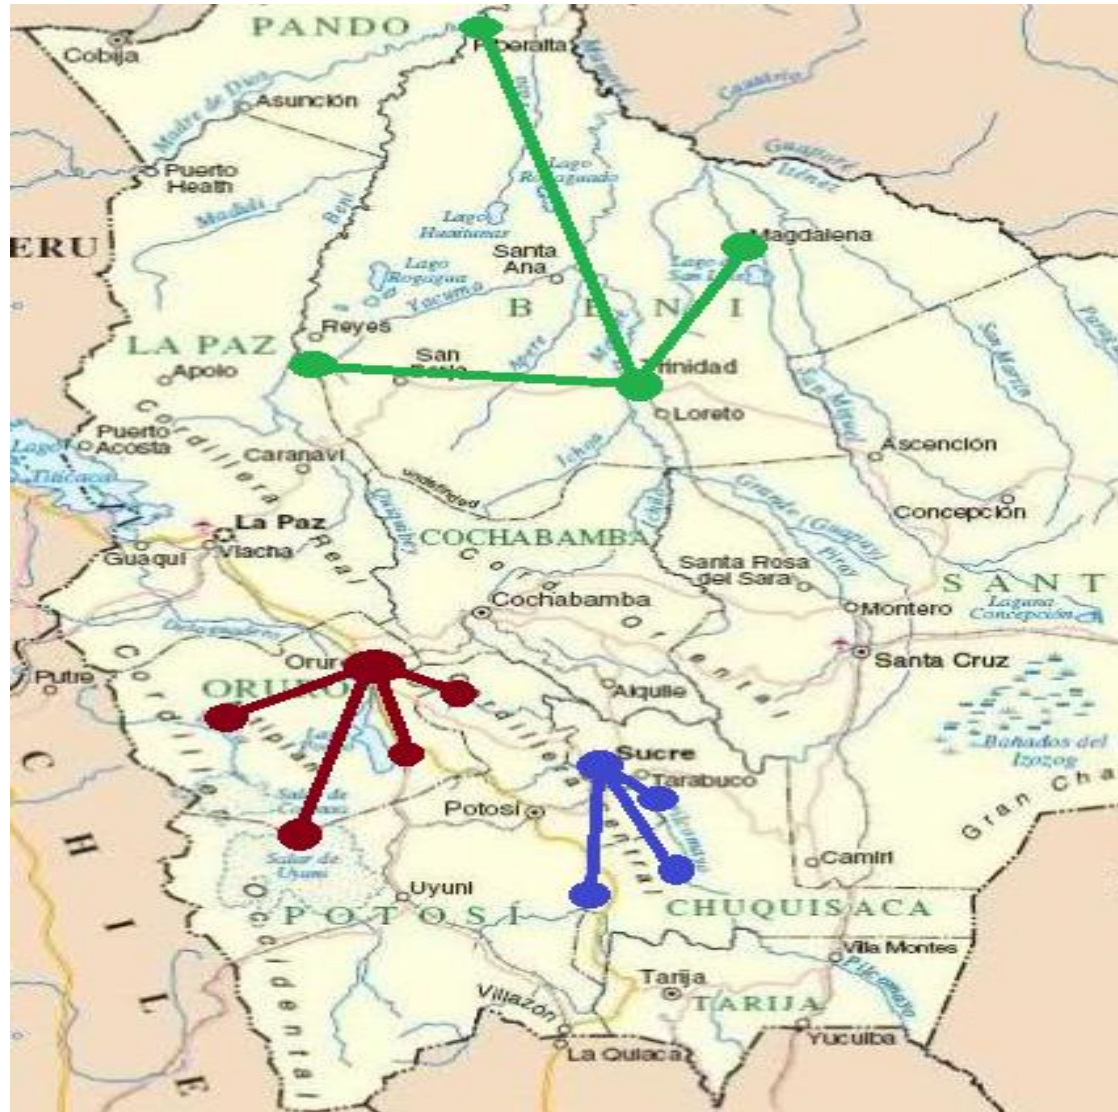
PANDO
Riberalta
Cobija
Asunción
Madre de Dios
Puerto Heath
Madidi
Beni
Lago Rogagua
Lago Huaitunas
Lago Rogaguado
Guaporé Itenez
Magdalena
ERU
Santa Ana
Yacuma
B E N I
Reyes
LA PAZ
Apolo
San Borja
Trinidad
Loreto
Puerto Acosta
Lago Titicaca
Cordillera Real
Caranavi
undefined
Ascención
Concepción
La Paz
Guaqui
Viacha
COCHABAMBA
Santa Rosa del Sara
S A N T
Montero
Laguna Concepción
Cochabamba
Cordillera Oriental
Oruro
Putre
ORURO
Santa Cruz
Aiquile
Bañados del Izozog
Sucre
Tarabuco
Potosí
Salar de Uyuni
Gran Cha
Camiri
Uyuni
P O T O S Í
CHUQUISACA
Villa Montes
Pilcomayo
Tarija
TARIJA
Villazón
La Quiaca
Yacuiba
Cordillera Occidental
C H I L E